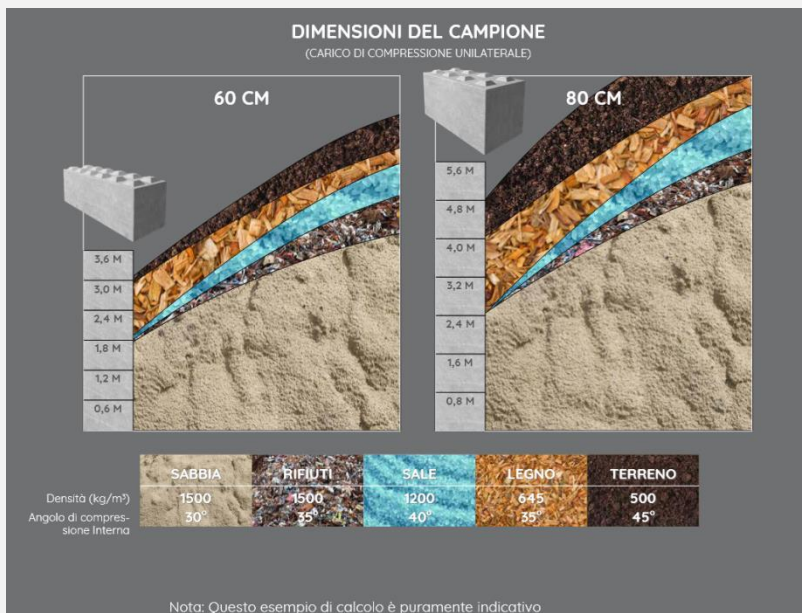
DIMENSIONI DEL CAMPIONE
(CARICO DI COMPRESSIONE UNILATERALE)

60 CM

3,6 M
3,0 M
2,4 M
1,8 M
1,2 M
0,6 M

80 CM

5,6 M
4,8 M
4,0 M
3,2 M
2,4 M
1,6 M
0,8 M

| | SABBIA | RIFIUTI | SALE | LEGNO | TERRENO |
|---|---|---|---|---|---|
| Densità (kg/m³) | 1500 | 1500 | 1200 | 645 | 500 |
| Angolo di compressione Interna | 30° | 35° | 40° | 35° | 45° |

Nota: Questo esempio di calcolo è puramente indicativo